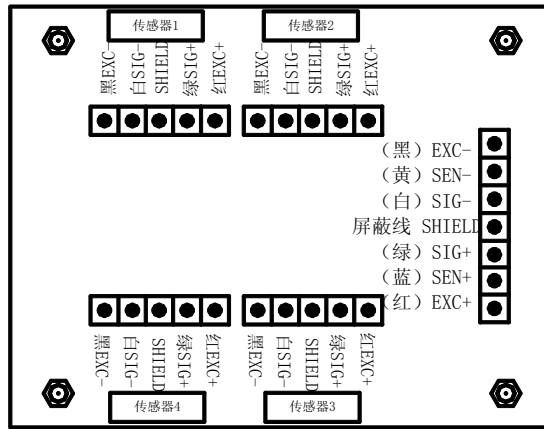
传感器1

黑EXC-
白SIG-
SHIELD
绿SIG+
红EXC+

传感器2

黑EXC-
白SIG-
SHIELD
绿SIG+
红EXC+

（黑）EXC-
（黄）SEN-
（白）SIG-
屏蔽线 SHIELD
（绿）SIG+
（蓝）SEN+
（红）EXC+

黑EXC-
白SIG-
SHIELD
绿SIG+
红EXC+

传感器4

黑EXC-
白SIG-
SHIELD
绿SIG+
红EXC+

传感器3